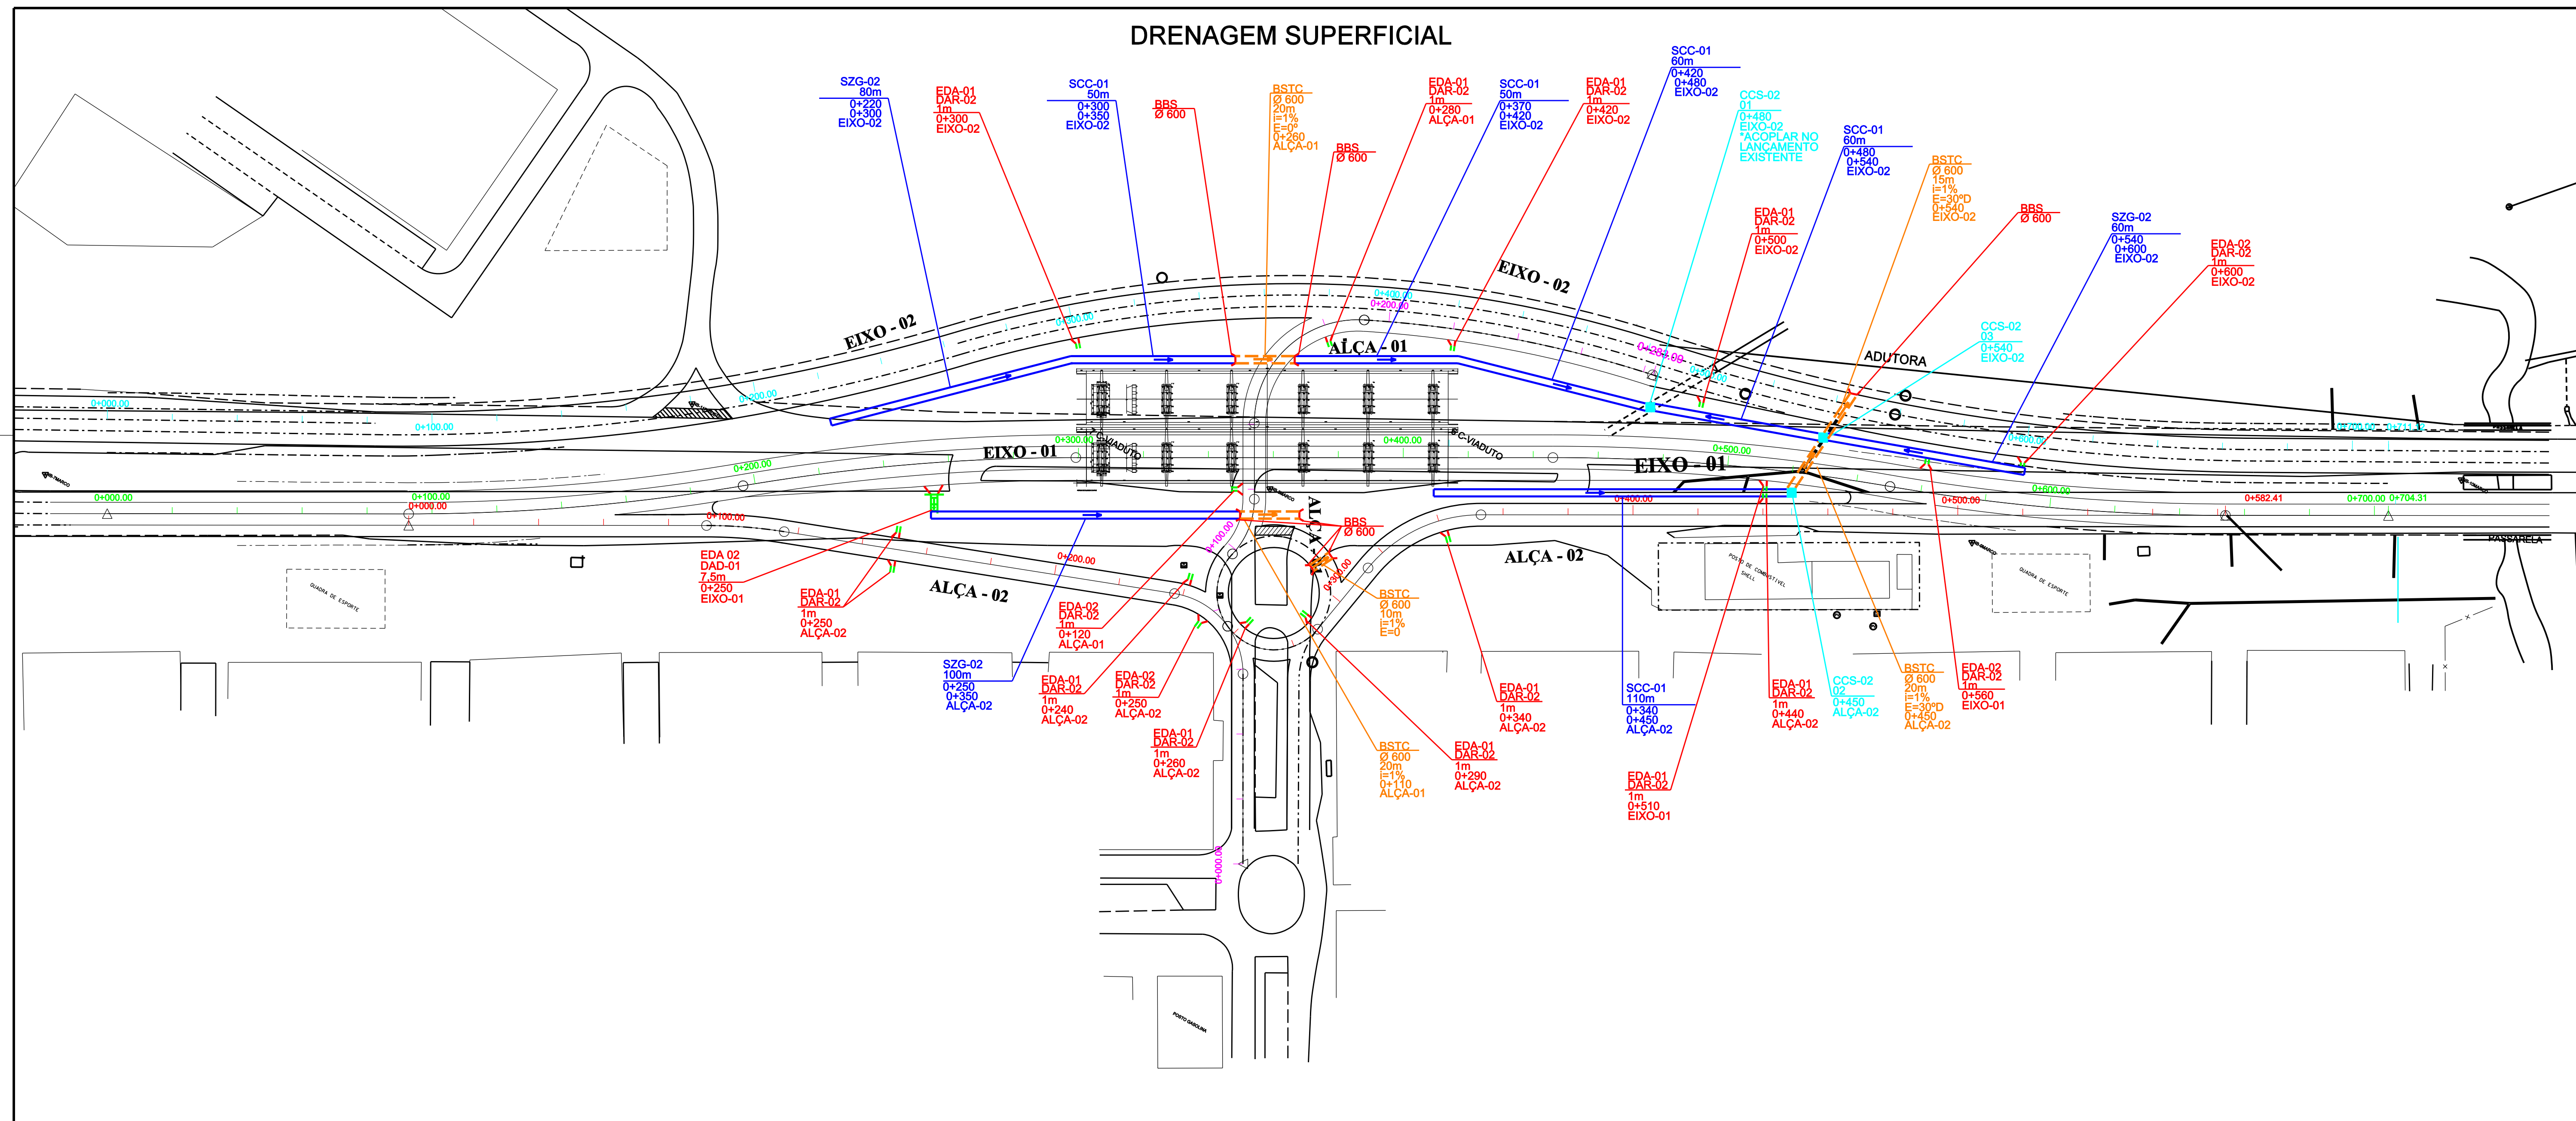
DRENAGEM SUPERFICIAL

SZG-02
80m
0+220
0+300
EIXO-02

EDA-01
DAR-02
1m
0+300
EIXO-02

SCC-01
50m
0+300
0+350
EIXO-02

BBS
Ø 600

BSTC
Ø 600
20m
i=1%
E=0º
0+260
ALÇA-01

BBS
Ø 600

EDA-01
DAR-02
1m
0+280
ALÇA-01

SCC-01
50m
0+370
0+420
EIXO-02

EDA-01
DAR-02
1m
0+420
EIXO-02

SCC-01
60m
0+420
0+480
EIXO-02

CCS-02
01
0+480
EIXO-02
*ACOPLAR NO LANÇAMENTO EXISTENTE

SCC-01
60m
0+480
0+540
EIXO-02

BSTC
Ø 600
15m
i=1%
E=30ºD
0+540
EIXO-02

EDA-01
DAR-02
1m
0+500
EIXO-02

BBS
Ø 600

SZG-02
60m
0+540
0+600
EIXO-02

EDA-02
DAR-02
1m
0+600
EIXO-02

CCS-02
03
0+540
EIXO-02

EIXO - 02
EIXO - 02
ALÇA - 01
ADUTORA
EIXO - 01
EIXO - 01
ALÇA - 02
ALÇA - 02
ALÇA
C-VIADUTO
C-VIADUTO
PASSARELA

0+000.00
0+100.00
0+200.00
0+300.00
0+400.00
0+500.00
0+600.00
0+000.00
0+100.00
0+200.00
0+300.00
0+400.00
0+500.00
0+600.00
0+582.41
0+700.00
0+704.31
0+000.00
0+100.00
0+200.00
0+300.00
0+000.00
0+100.00
0+200.00

BBS
Ø 600

EDA 02
DAD-01
7,5m
0+250
EIXO-01

EDA-01
DAR-02
1m
0+250
ALÇA-02

EDA-02
DAR-02
1m
0+120
ALÇA-01

SZG-02
100m
0+250
0+350
ALÇA-02

EDA-01
DAR-02
1m
0+240
ALÇA-02

EDA-02
DAR-02
1m
0+250
ALÇA-02

EDA-01
DAR-02
1m
0+260
ALÇA-02

BSTC
Ø 600
10m
i=1%
E=0

BSTC
Ø 600
20m
i=1%
0+110
ALÇA-01

EDA-01
DAR-02
1m
0+290
ALÇA-02

EDA-01
DAR-02
1m
0+340
ALÇA-02

SCC-01
110m
0+340
0+450
ALÇA-02

EDA-01
DAR-02
1m
0+510
EIXO-01

EDA-01
DAR-02
1m
0+440
ALÇA-02

CCS-02
02
0+450
ALÇA-02

BSTC
Ø 600
20m
i=1%
E=30ºD
0+450
ALÇA-02

EDA-02
DAR-02
1m
0+560
EIXO-01

QUADRA DE ESPORTE
QUADRA DE ESPORTE
POSTO DE COMBUSTIVEL SHELL
POSTO GASOLINA